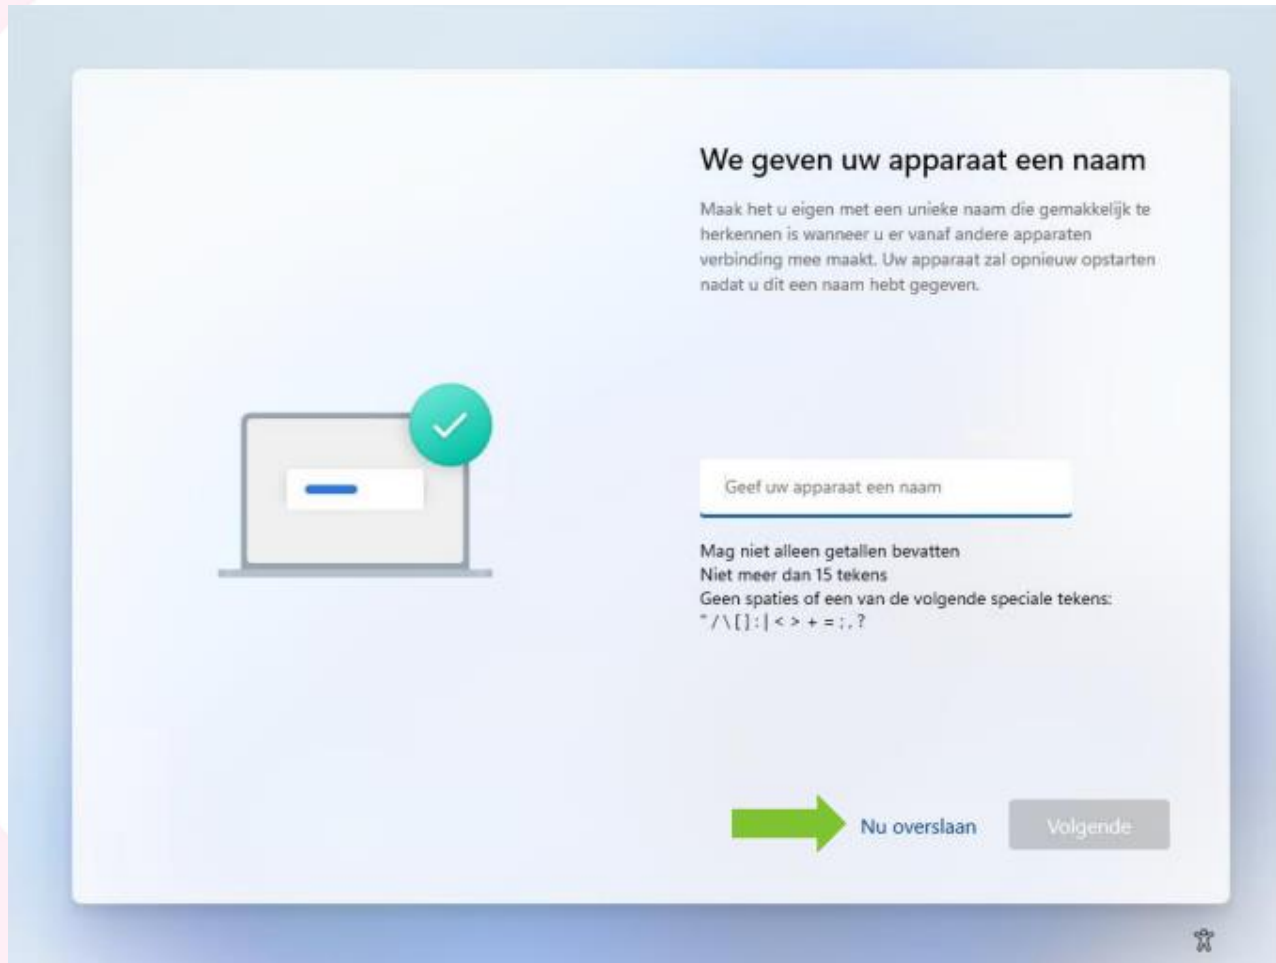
We geven uw apparaat een naam

Maak het u eigen met een unieke naam die gemakkelijk te herkennen is wanneer u er vanaf andere apparaten verbinding mee maakt. Uw apparaat zal opnieuw opstarten nadat u dit een naam hebt gegeven.

Geef uw apparaat een naam

Mag niet alleen getallen bevatten
Niet meer dan 15 tekens
Geen spaties of een van de volgende speciale tekens:
" / \ [ ] : | < > + = ; , ?

Nu overslaan

Volgende